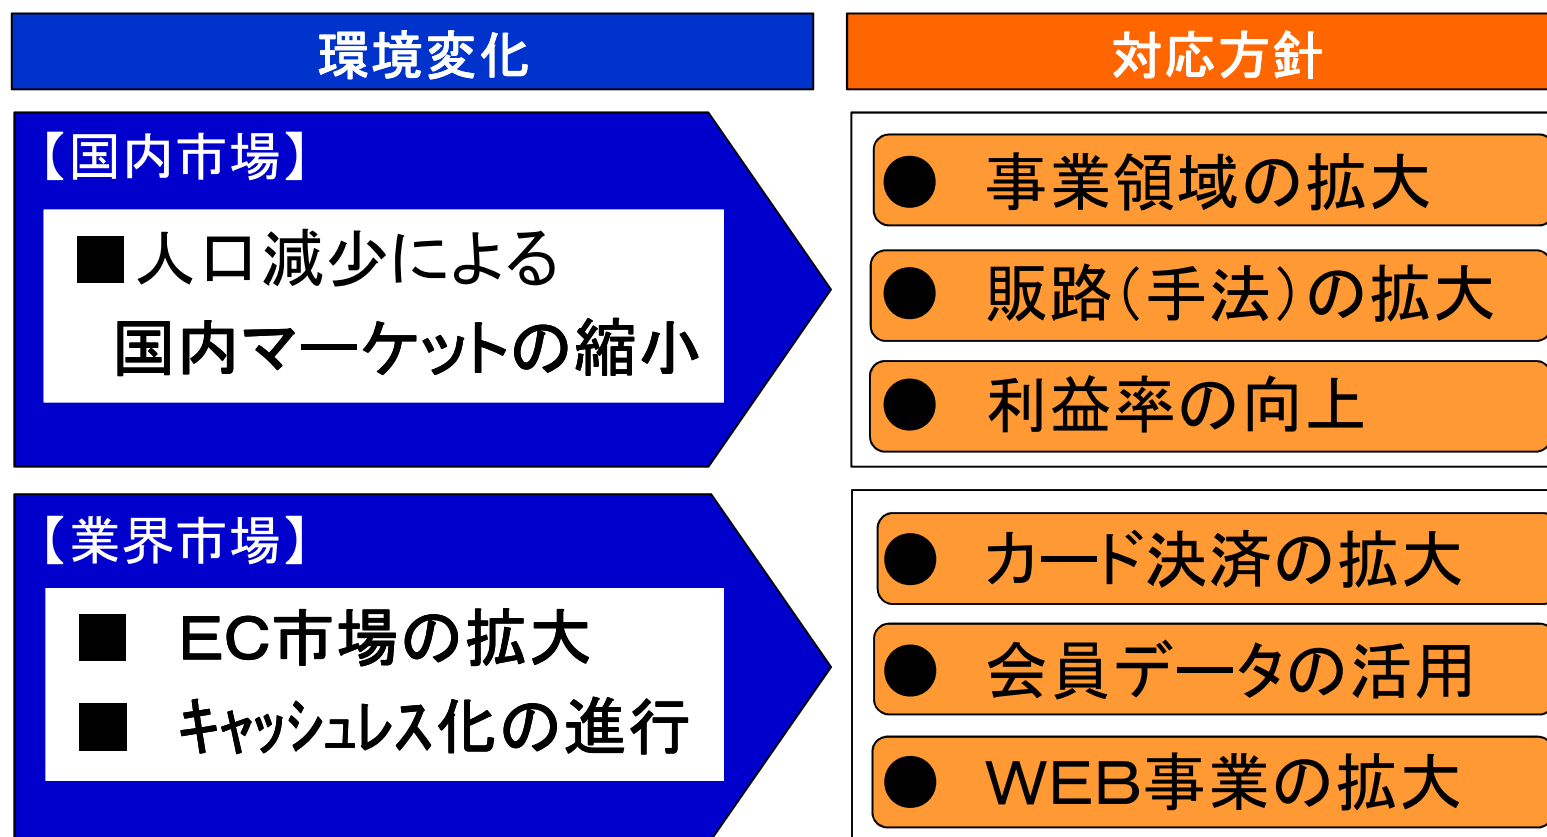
環境変化

【国内市場】

■人口減少による
国内マーケットの縮小

【業界市場】

■　EC市場の拡大
■　ｷｬｯｼｭﾚｽ化の進行

対応方針

●　事業領域の拡大
●　販路（手法）の拡大
●　利益率の向上

●　カード決済の拡大
●　会員データの活用
●　WEB事業の拡大